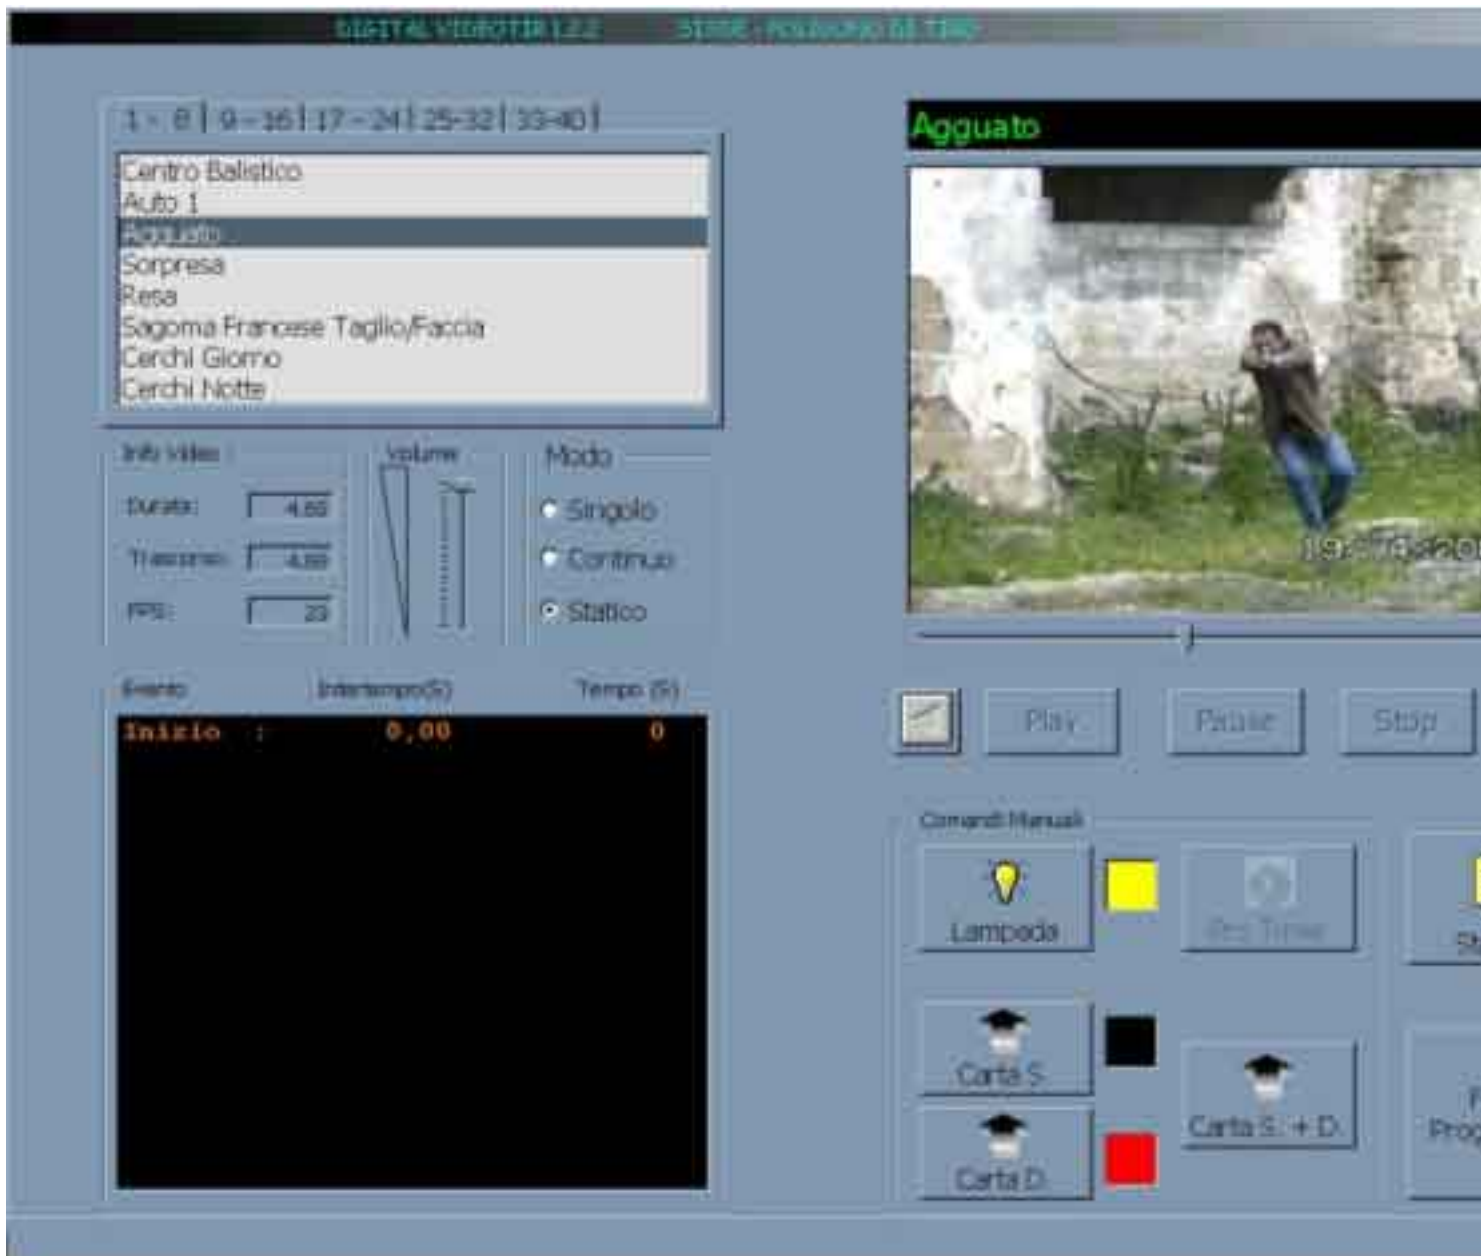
DIGITAL VIDEOTIR 1.2.2 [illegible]

1 - 8 | 9 - 16 | 17 - 24 | 25-32 | 33-40

Centro Balistico
Auto 1
Agguato
Sorpresa
Resa
Sagoma Francese Taglio/Faccia
Cerchi Giorno
Cerchi Notte

Info Video
Durata: 4,65
Trascorso: 4,69
FPS: 23

Volume

Modo
Singolo
Continuo
Statico

Evento Intertempo(S) Tempo (S)
Inizio : 0,00 0

Agguato

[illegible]

Play Pause Stop

Comandi Manuali
Lampada
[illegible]
St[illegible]
Carta S.
Carta S. + D.
Carta D.
Prog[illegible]